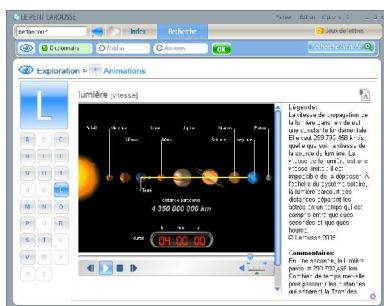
LE PETIT LAROUSSE

Fichier Edition Options ?

Bienvenue

Médias

Recherche

Jeux de lettres

Dictionnaire

Médias

Annexes

OK

Exploration > Animations

L

lumière (vitesse)

Mercure

Vénus

Terre

Mars

Jupiter

Saturne

Uranus

Neptune

Pluton

Soleil

distance parcourue

4 350 000 000 km

durée

04:00:00

Légende :

La vitesse de propagation de la lumière dans le vide est une constante fondamentale. Elle vaut 299 792 458 km/s, quelle que soit la vitesse de la source de la lumière. La vitesse de la lumière est une vitesse limite : il est impossible de la dépasser. À l'échelle du système solaire, la lumière franchit les distances séparant les astres en un temps qui se compte en secondes, en minutes ou en heures.

© Larousse 2005

Commentaires :

En une seconde, la lumière parcourt 299 792 458 km. Combien de temps met-elle pour parcourir les distances qui séparent la Terre des

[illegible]